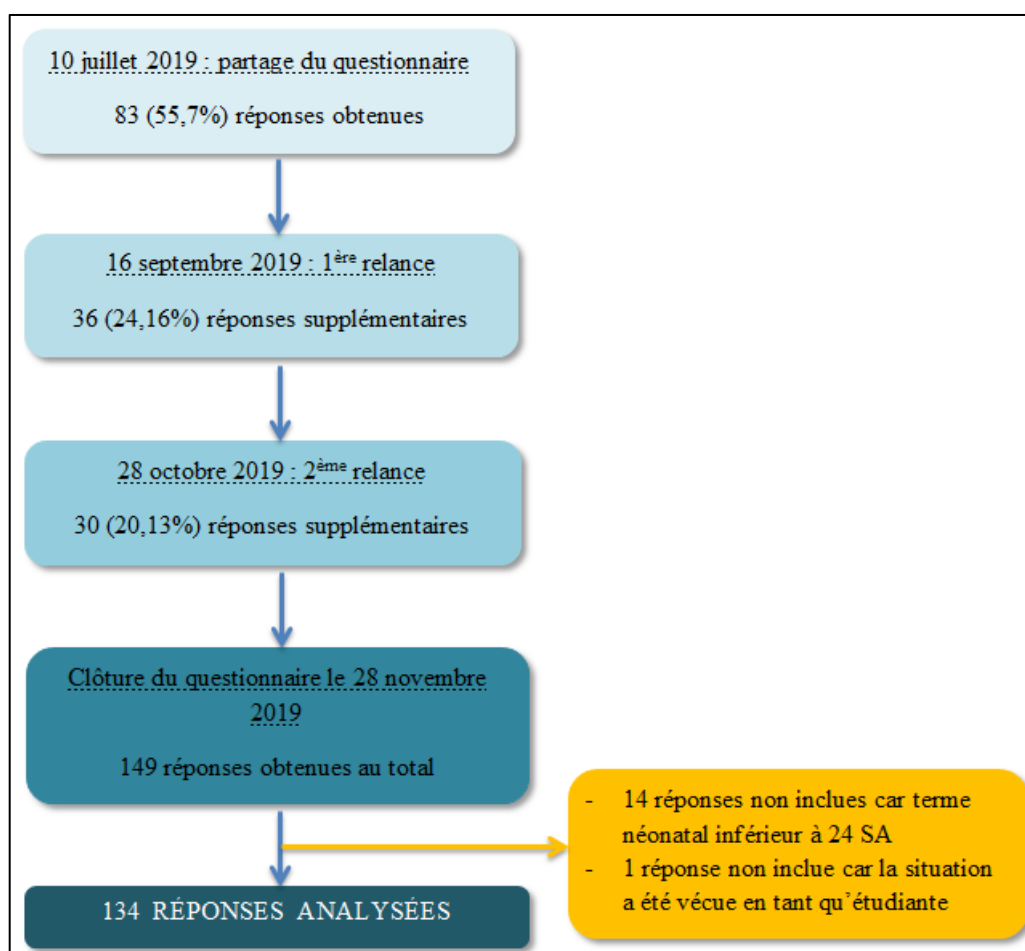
10 juillet 2019 : partage du questionnaire

83 (55,7%) réponses obtenues

16 septembre 2019 : 1$^{ère}$ relance

36 (24,16%) réponses supplémentaires

28 octobre 2019 : 2$^{ème}$ relance

30 (20,13%) réponses supplémentaires

Clôture du questionnaire le 28 novembre 2019

149 réponses obtenues au total

- 14 réponses non inclues car terme néonatal inférieur à 24 SA
- 1 réponse non inclue car la situation a été vécue en tant qu'étudiante

134 RÉPONSES ANALYSÉES